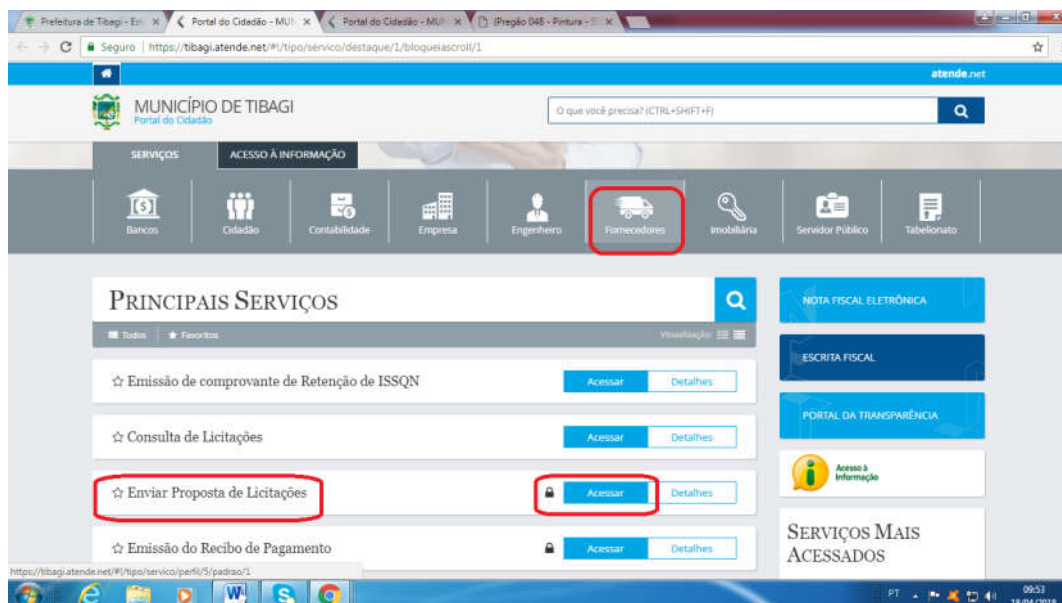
Prefeitura de Tibagi - En ×
Portal do Cidadão - MUN ×
Portal do Cidadão - MUN ×
(Pregão 048 - Pintura - ×

Seguro | https://tibagi.atende.net/#!/tipo/servico/destaque/1/bloqueiascroll/1

atende.net

MUNICÍPIO DE TIBAGI
Portal do Cidadão

O que você precisa? (CTRL+SHIFT+F)

SERVIÇOS
ACESSO À INFORMAÇÃO

Bancos
Cidadão
Contabilidade
Empresa
Engenheiro
Fornecedores
Imobiliária
Servidor Público
Tabelionato

PRINCIPAIS SERVIÇOS

Todos | Favoritos
Visualização:

☆ Emissão de comprovante de Retenção de ISSQN
Acessar | Detalhes

☆ Consulta de Licitações
Acessar | Detalhes

☆ Enviar Proposta de Licitações
Acessar | Detalhes

☆ Emissão do Recibo de Pagamento
Acessar | Detalhes

NOTA FISCAL ELETRÔNICA

ESCRITA FISCAL

PORTAL DA TRANSPARÊNCIA

Acesso à Informação

SERVIÇOS MAIS ACESSADOS

https://tibagi.atende.net/#!/tipo/servico/perfil/5/padrao/1

PT
09:53
18/04/2018